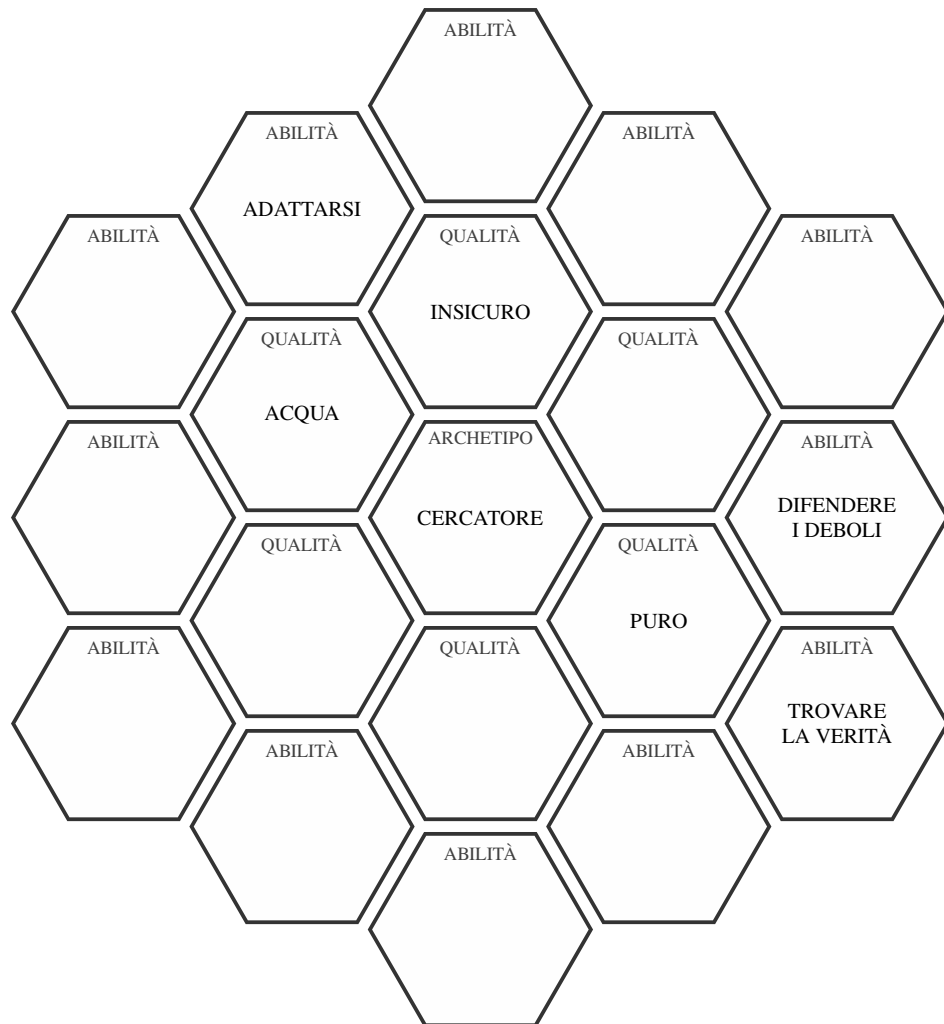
ABILITÀ

ABILITÀ
ADATTARSI

ABILITÀ

ABILITÀ

QUALITÀ
INSICURO

ABILITÀ

QUALITÀ
ACQUA

QUALITÀ

ABILITÀ

ARCHETIPO
CERCATORE

ABILITÀ
DIFENDERE I DEBOLI

QUALITÀ

QUALITÀ
PURO

ABILITÀ

QUALITÀ

ABILITÀ
TROVARE LA VERITÀ

ABILITÀ

ABILITÀ

ABILITÀ